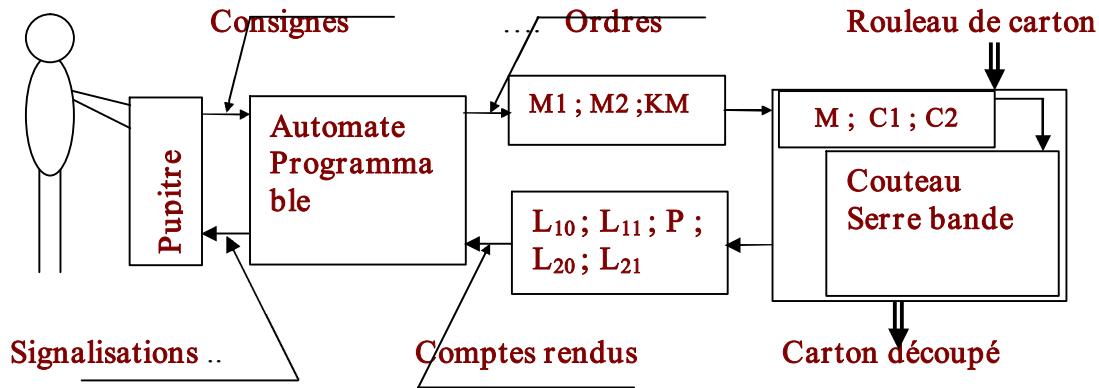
Consignes

…. Ordres

Rouleau de carton

Pupitre

Automate Programma ble

M1 ; M2 ;KM

M ; C1 ; C2

Couteau Serre bande

$L_{10}$ ; $L_{11}$ ; P ; $L_{20}$ ; $L_{21}$

Signalisations ..

Comptes rendus

Carton découpé